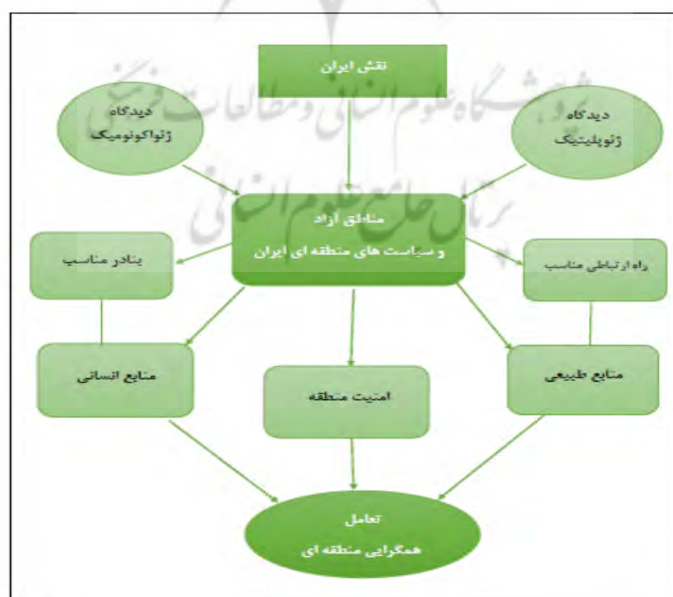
نقش ایران

دیدگاه ژئواکونومیک

دیدگاه ژئوپلیتیک

مناطق آزاد
و سیاست های منطقه ای ایران

بنادر مناسب

راه ارتباطی مناسب

منابع انسانی

امنیت منطقه

منابع طبیعی

تعامل
همگرایی منطقه ای

پژوهشگاه علوم انسانی و مطالعات فرهنگی
پرتال جامع علوم انسانی